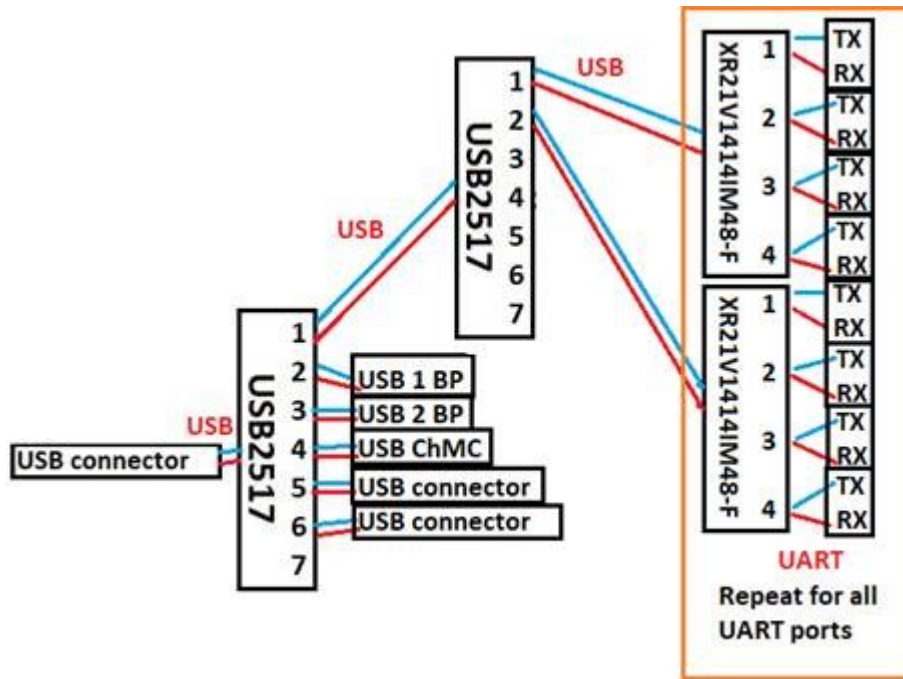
USB connector
USB
USB2517
1
2
3
4
5
6
7
USB 1 BP
USB 2 BP
USB ChMC
USB connector
USB connector
USB
USB2517
1
2
3
4
5
6
7
USB
XR21V1414IM48-F
1
2
3
4
TX
RX
TX
RX
TX
RX
TX
RX
XR21V1414IM48-F
1
2
3
4
TX
RX
TX
RX
TX
RX
TX
RX
UART
Repeat for all UART ports